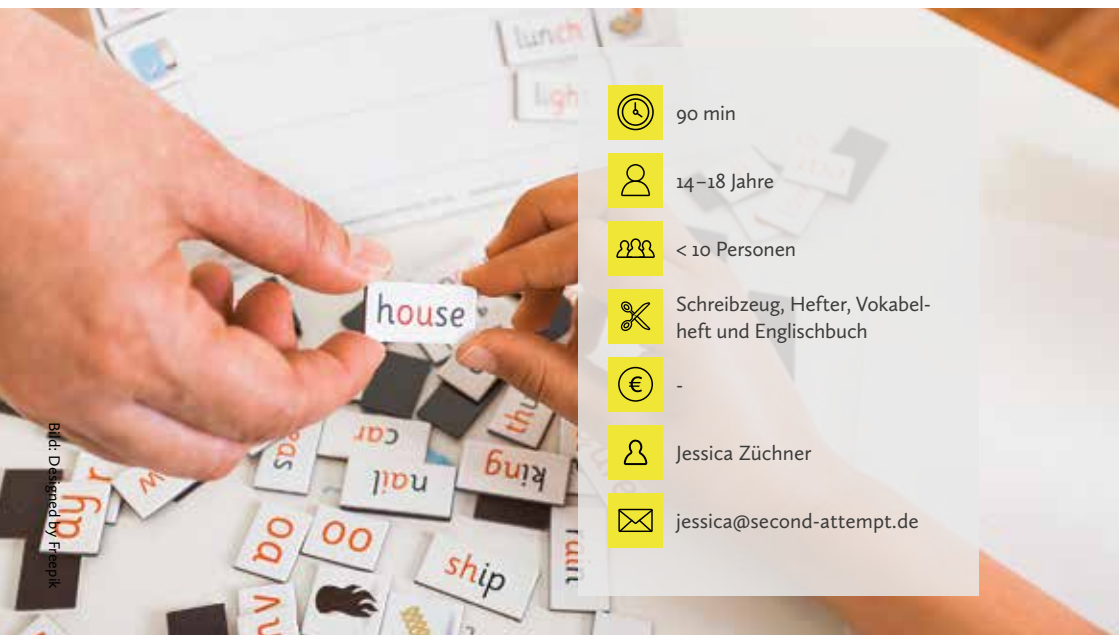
lunch
ligh
house
car
king
nail
sea
oo
oa
ship
rain
my
90 min
14–18 Jahre
< 10 Personen
Schreibzeug, Hefter, Vokabelheft und Englischbuch
-
Jessica Züchner
jessica@second-attempt.de
Bild: Designed by Freepik